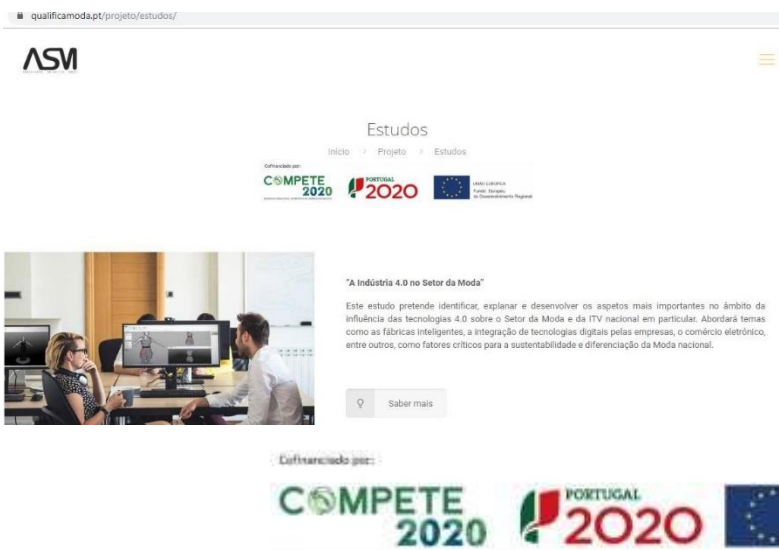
qualificamoda.pt/projeto/estudos/

ASM

Estudos

Início > Projeto > Estudos

Cofinanciado por:

COMPETE 2020

PORTUGAL 2020

UNIÃO EUROPEIA
Fundo Europeu de Desenvolvimento Regional

"A Indústria 4.0 no Setor da Moda"

Este estudo pretende identificar, explanar e desenvolver os aspetos mais importantes no âmbito da influência das tecnologias 4.0 sobre o Setor da Moda e da ITV nacional em particular. Abordará temas como as fábricas inteligentes, a integração de tecnologias digitais pelas empresas, o comércio eletrónico, entre outros, como fatores críticos para a sustentabilidade e diferenciação da Moda nacional.

Saber mais

Cofinanciado por:

COMPETE 2020

PORTUGAL 2020